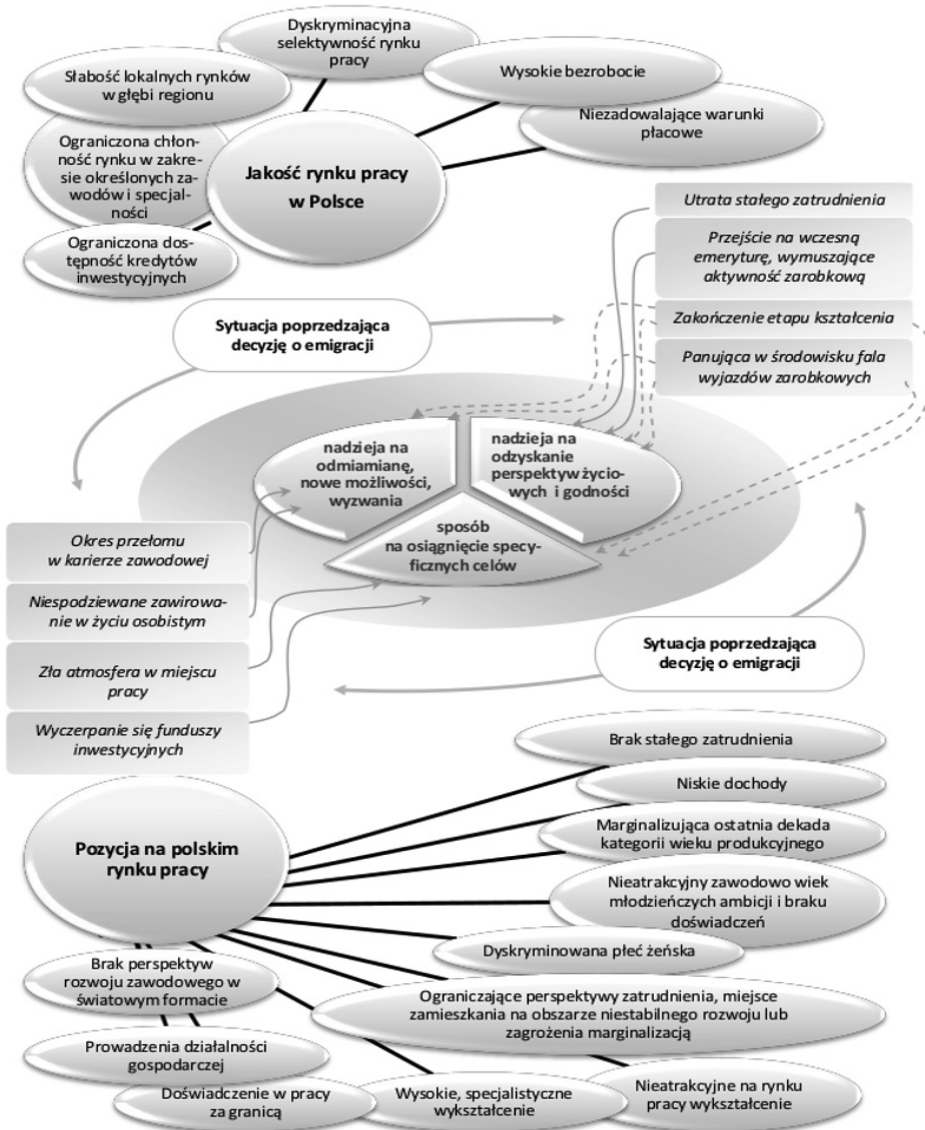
Dyskryminacyjna selektywność rynku pracy

Słabość lokalnych rynków w głębi regionu

Wysokie bezrobocie

Niezadowalające warunki płacowe

Ograniczona chłonność rynku w zakresie określonych zawodów i specjalności

Jakość rynku pracy w Polsce

Ograniczona dostępność kredytów inwestycyjnych

Utrata stałego zatrudnienia

Przejście na wczesną emeryturę, wymuszające aktywność zarobkową

Sytuacja poprzedzająca decyzję o emigracji

Zakończenie etapu kształcenia

Panująca w środowisku fala wyjazdów zarobkowych

nadzieja na odmiamianę, nowe możliwości, wyzwania

nadzieja na odzyskanie perspektyw życiowych i godności

sposób na osiągnięcie specyficznych celów

Okres przełomu w karierze zawodowej

Niespodziewane zawirowanie w życiu osobistym

Zła atmosfera w miejscu pracy

Sytuacja poprzedzająca decyzję o emigracji

Wyczerpanie się funduszy inwestycyjnych

Brak stałego zatrudnienia

Niskie dochody

Pozycja na polskim rynku pracy

Marginalizująca ostatnia dekada kategorii wieku produkcyjnego

Nieatrakcyjny zawodowo wiek młodzieńczych ambicji i braku doświadczeń

Dyskryminowana płeć żeńska

Brak perspektyw rozwoju zawodowego w światowym formacie

Ograniczające perspektywy zatrudnienia, miejsce zamieszkania na obszarze niestabilnego rozwoju lub zagrożenia marginalizacją

Prowadzenia działalności gospodarczej

Doświadczenie w pracy za granicą

Wysokie, specjalistyczne wykształcenie

Nieatrakcyjne na rynku pracy wykształcenie